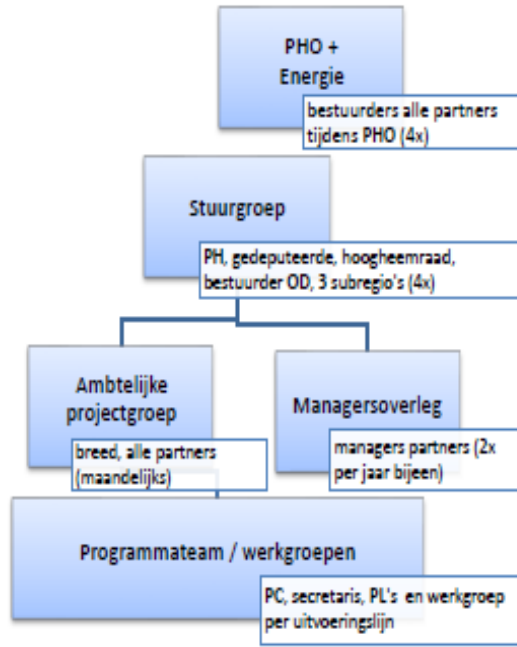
PHO + Energie

bestuurders alle partners tijdens PHO (4x)

Stuurgroep

PH, gedeputeerde, hoogheemraad, bestuurder OD, 3 subregio's (4x)

Ambtelijke projectgroep

breed, alle partners (maandelijks)

Managersoverleg

managers partners (2x per jaar bijeen)

Programmateam / werkgroepen

PC, secretaris, PL's en werkgroep per uitvoeringslijn